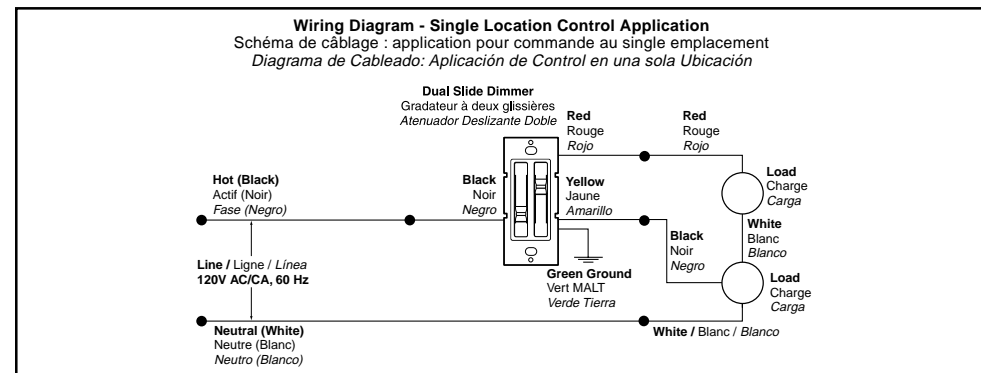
**Wiring Diagram - Single Location Control Application**
Schéma de câblage : application pour commande au single emplacement
*Diagrama de Cableado: Aplicación de Control en una sola Ubicación*

**Dual Slide Dimmer**
Gradateur à deux glissières
*Atenuador Deslizante Doble*

**Red**
Rouge
*Rojo*

**Red**
Rouge
*Rojo*

**Load**
Charge
*Carga*

**Hot (Black)**
Actif (Noir)
*Fase (Negro)*

**Black**
Noir
*Negro*

**Yellow**
Jaune
*Amarillo*

**White**
Blanc
*Blanco*

**Black**
Noir
*Negro*

**Line /** Ligne / *Línea*
**120V AC/CA, 60 Hz**

**Green Ground**
Vert MALT
*Verde Tierra*

**Load**
Charge
*Carga*

**Neutral (White)**
Neutre (Blanc)
*Neutro (Blanco)*

**White /** Blanc / *Blanco*